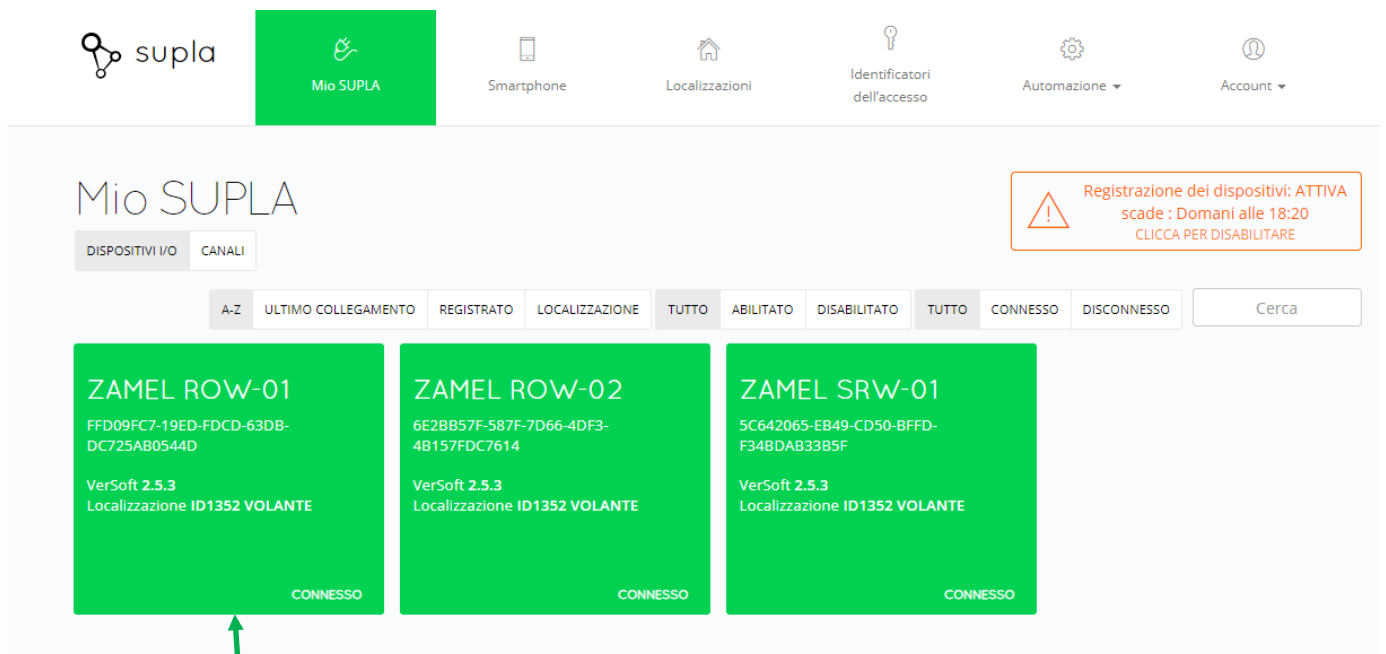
supla

Mio SUPLA

Smartphone

Localizzazioni

Identificatori dell'accesso

Automazione

Account

Mio SUPLA

DISPOSITIVI I/O

CANALI

Registrazione dei dispositivi: ATTIVA scade : Domani alle 18:20

CLICCA PER DISABILITARE

A-Z | ULTIMO COLLEGAMENTO | REGISTRATO | LOCALIZZAZIONE | TUTTO | ABILITATO | DISABILITATO | TUTTO | CONNESSO | DISCONNESSO

Cerca

ZAMEL ROW-01

FFD09FC7-19ED-FDCD-63DB-DC725AB0544D

VerSoft 2.5.3
Localizzazione ID1352 VOLANTE

CONNESSO

ZAMEL ROW-02

6E2BB57F-587F-7D66-4DF3-4B157FDC7614

VerSoft 2.5.3
Localizzazione ID1352 VOLANTE

CONNESSO

ZAMEL SRW-01

5C642065-EB49-CD50-BFFD-F34BDAB33B5F

VerSoft 2.5.3
Localizzazione ID1352 VOLANTE

CONNESSO